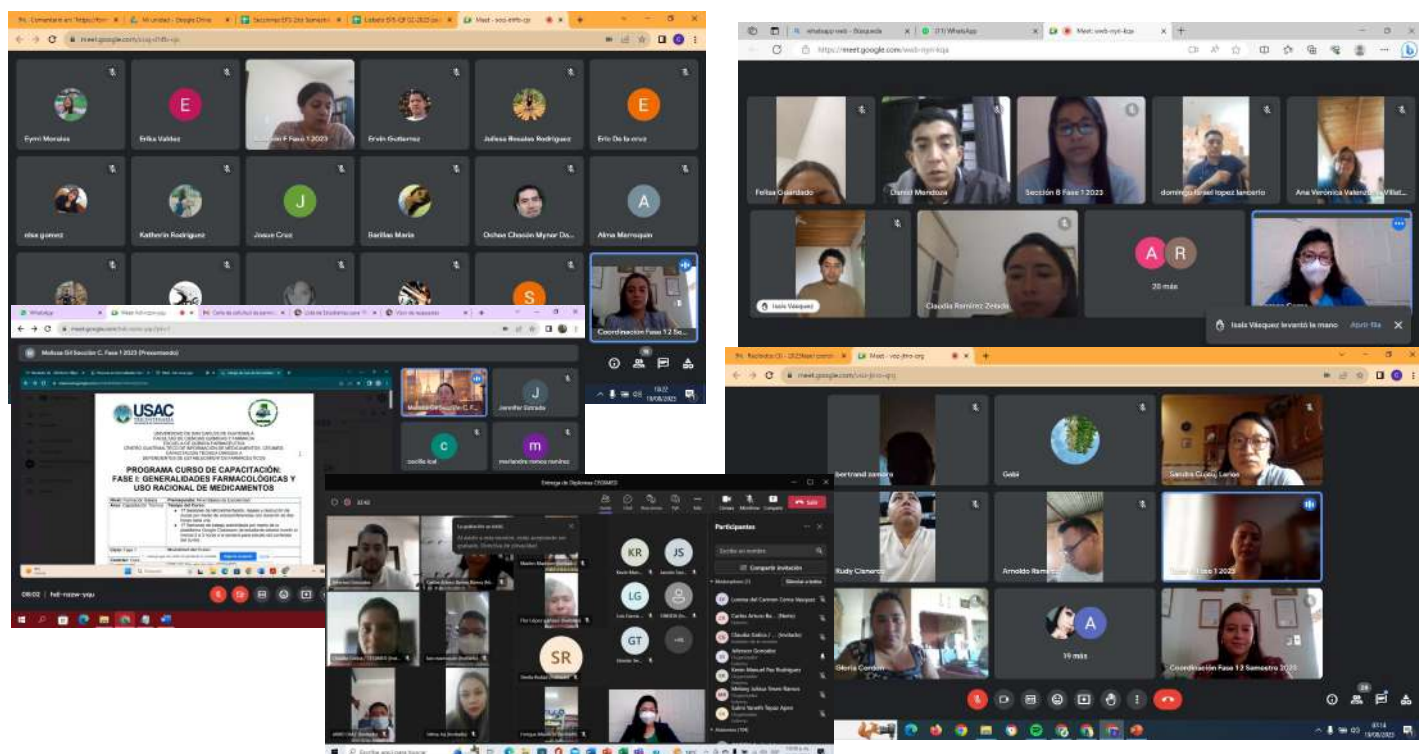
Eymi Morales

E

Erika Valdez

Sección F Fase 1 2023

Ervin Gutierrez

Julissa Rosales Rodriguez

E

Erio De la cruz

elsa gomez

Katherin Rodriguez

J

Josue Cruz

Barillas Maria

Ochoa Chacón Myner Da...

A

Alma Marroquin

S

Coordinacion Fase 1 2 Se...

meet.google.com

Melissa Gil Sección C. Fase 1 2023 (Presentando)

J

Jennifer Estrada

c

cecilia leal

m

merlandra ramos ramirez

USAC

PROGRAMA CURSO DE CAPACITACIÓN: FASE I: GENERALIDADES FARMACOLÓGICAS Y USO RACIONAL DE MEDICAMENTOS

08:02 | hxll-nozw-yqu

https://meet.google.com/

Felisa Guardado

Daniel Mendoza

Sección B Fase 1 2023

domingo israel lopez lancerio

Ana Verónica Valenzuela Villat...

Isaia Vasquez

Claudia Ramírez Zetada

A R

20 más

Isaia Vásquez levantó la mano Abrir fila

meet.google.com

Bertrand zamora

Gabi

Sandra Cuxu, Lemus

Rudy Cisneros

Arnoldo Ramirez

Fase 1 2023

Gloria Condón

A

19 más

Coordinación Fase 1 2 Semestre 2023

Entrega de Diplomas CEGIMED

Participantes

KR

JS

LG

GT

SR

Salir

Compartir invitación